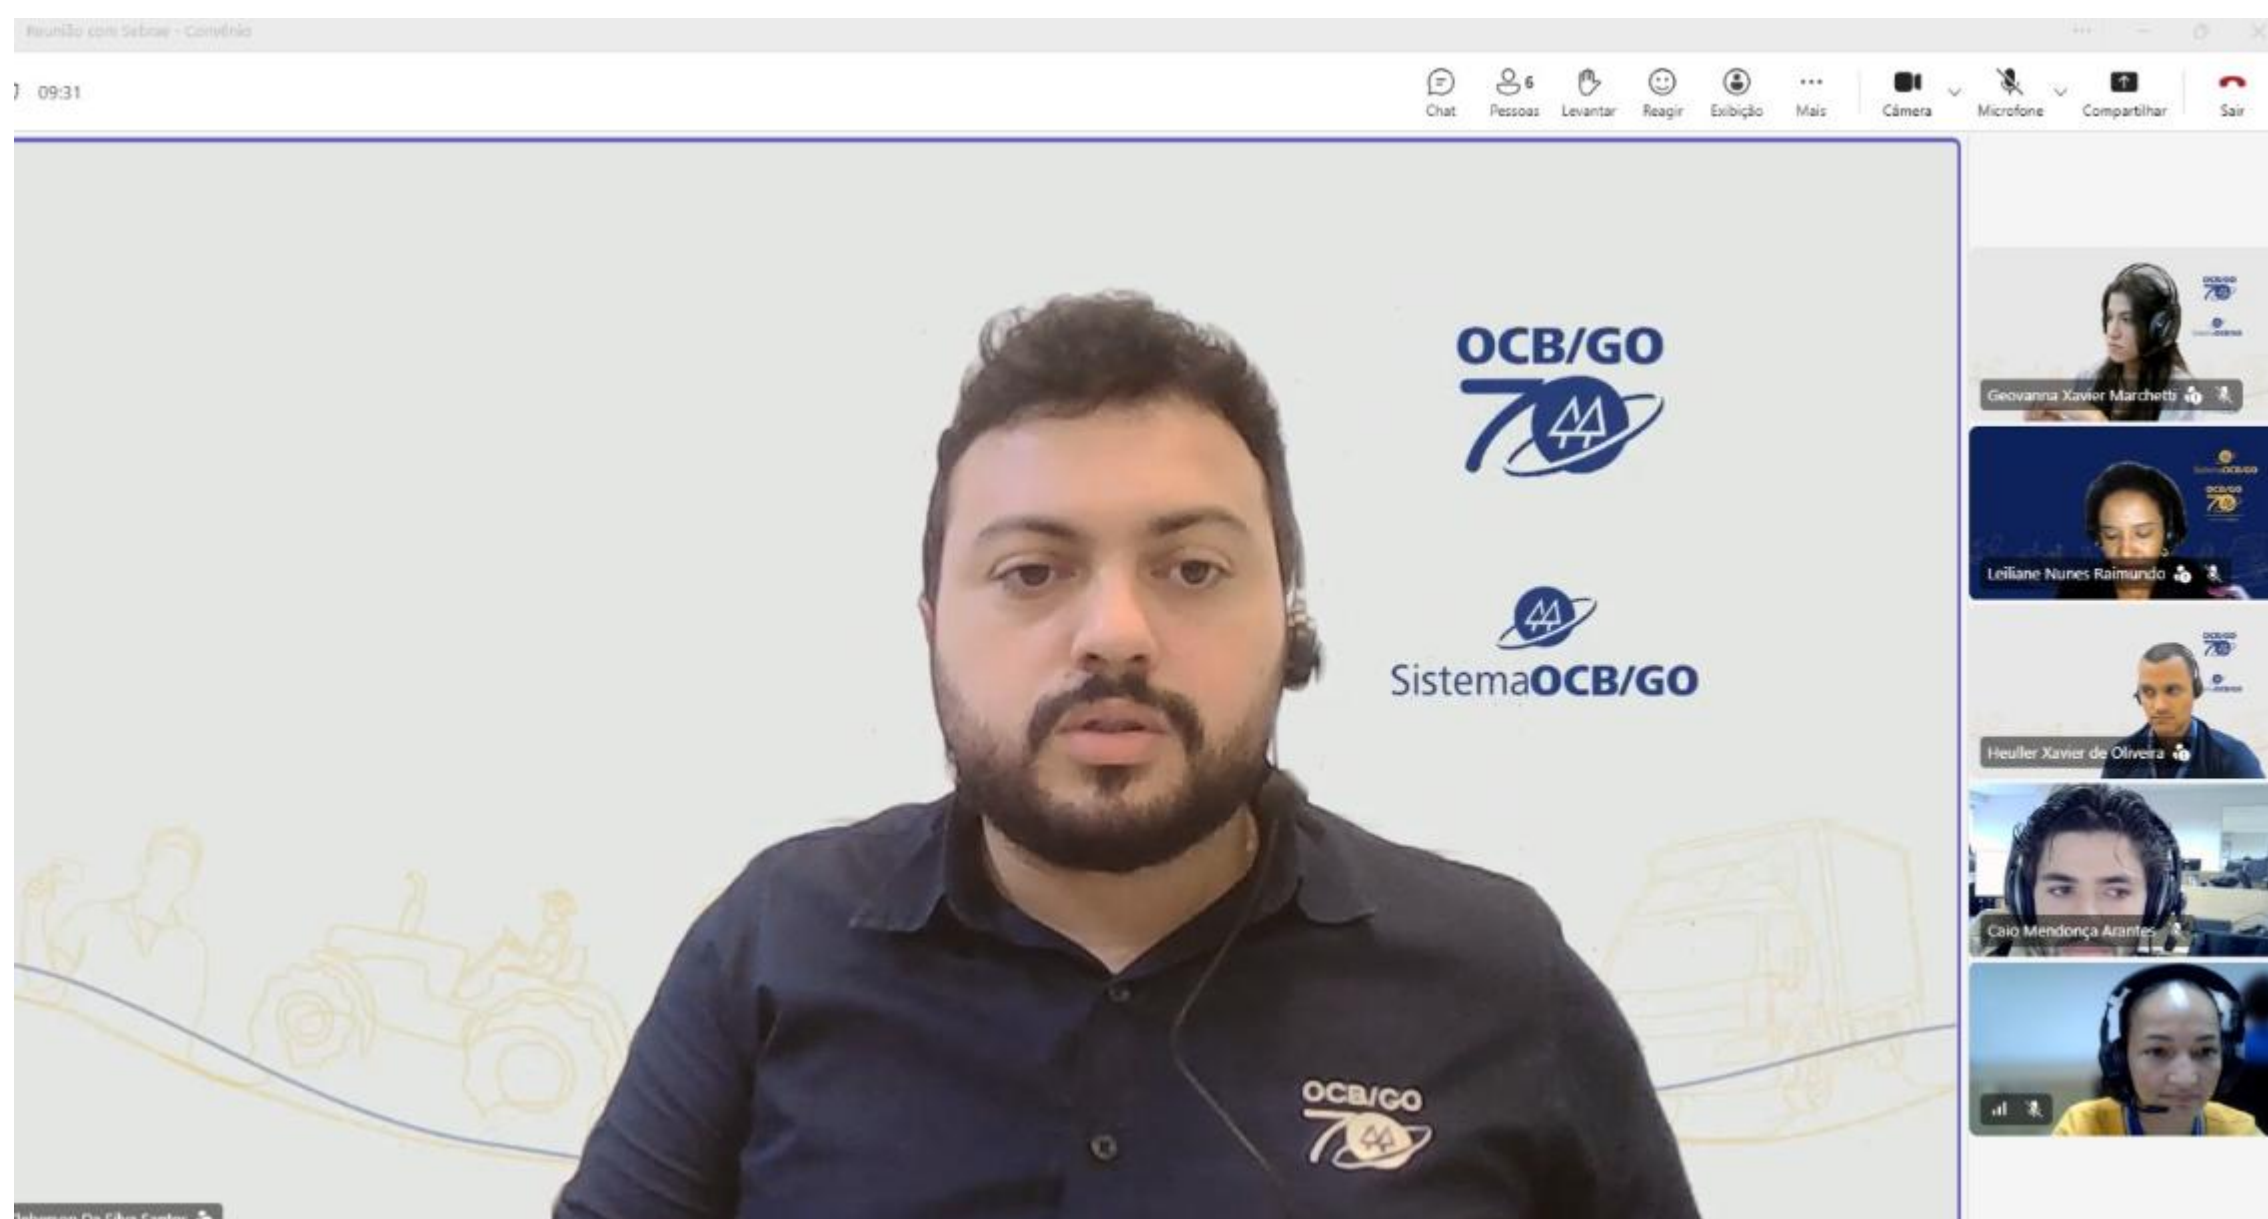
Reunião com Sebrae - Convênio

09:31

Chat
6
Pessoas
Levantar
Reagir
Exibição
Mais
Câmera
Microfone
Compartilhar
Sair

OCB/GO
70

SistemaOCB/GO

OCB/GO
70

Geovanna Xavier Marchetti

Leiliane Nunes Raimundo

Heuller Xavier de Oliveira

Caio Mendonça Arantes

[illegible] Da Silva Santos